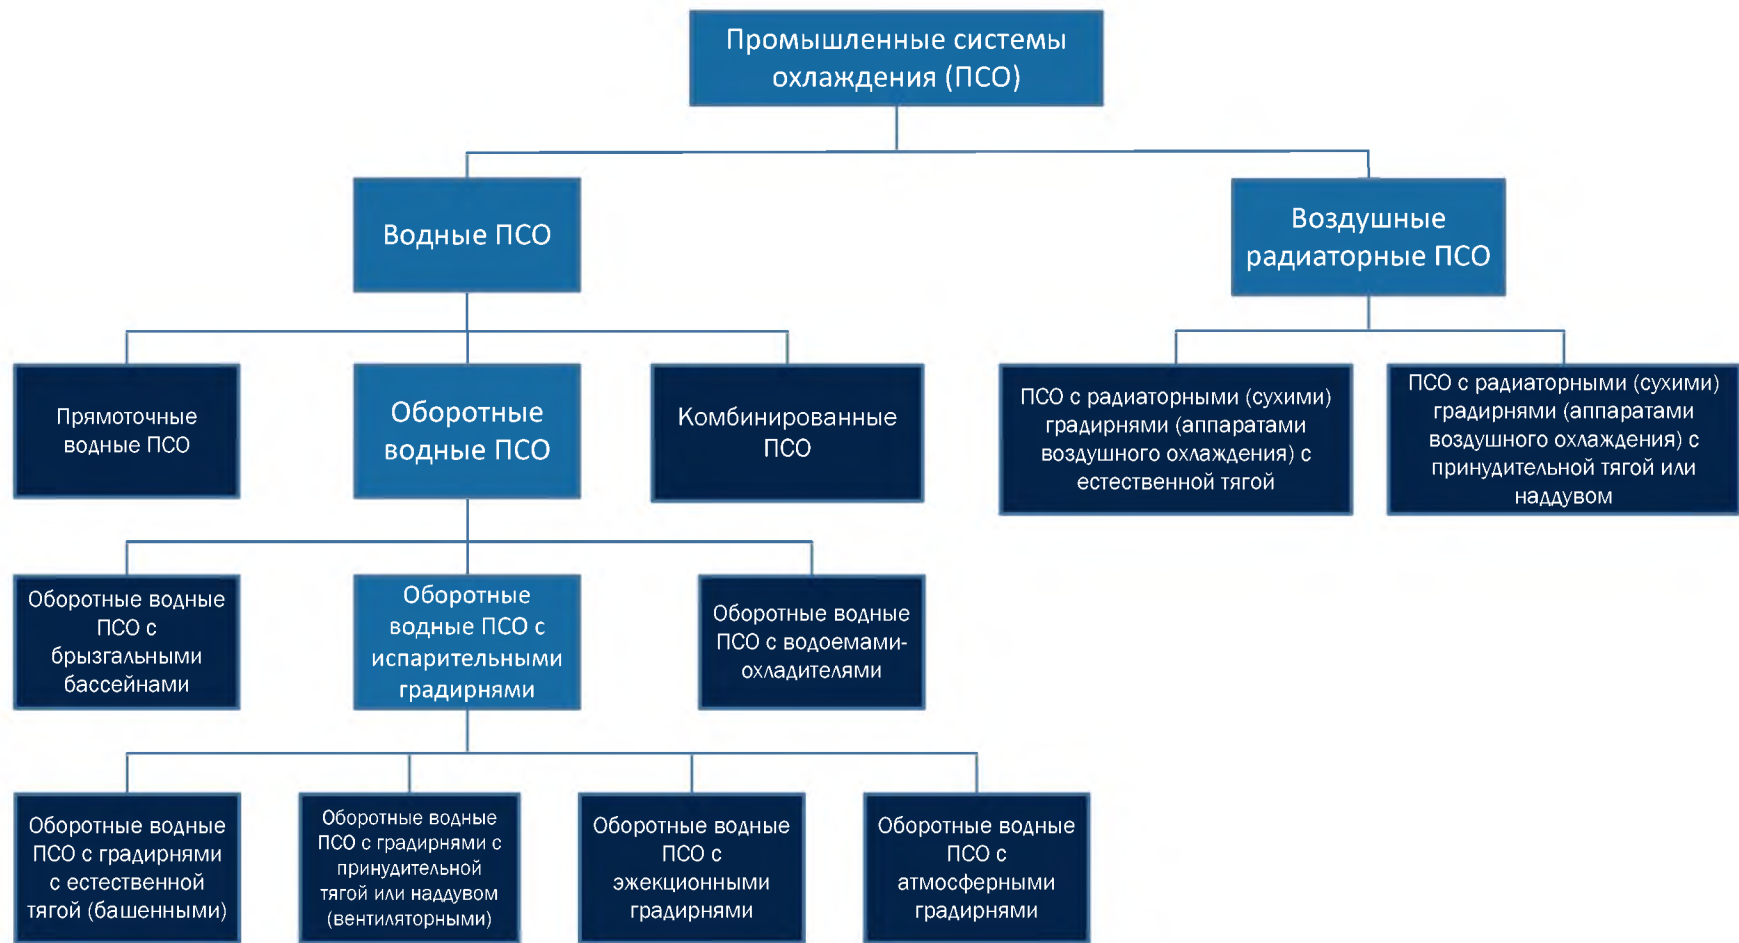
Промышленные системы охлаждения (ПСО)

Водные ПСО

Воздушные радиаторные ПСО

Прямоточные водные ПСО

Оборотные водные ПСО

Комбинированные ПСО

ПСО с радиаторными (сухими) градирнями (аппаратами воздушного охлаждения) с естественной тягой

ПСО с радиаторными (сухими) градирнями (аппаратами воздушного охлаждения) с принудительной тягой или наддувом

Оборотные водные ПСО с брызгальными бассейнами

Оборотные водные ПСО с испарительными градирнями

Оборотные водные ПСО с водоемами-охладителями

Оборотные водные ПСО с градирнями с естественной тягой (башенными)

Оборотные водные ПСО с градирнями с принудительной тягой или наддувом (вентиляторными)

Оборотные водные ПСО с эжекционными градирнями

Оборотные водные ПСО с атмосферными градирнями